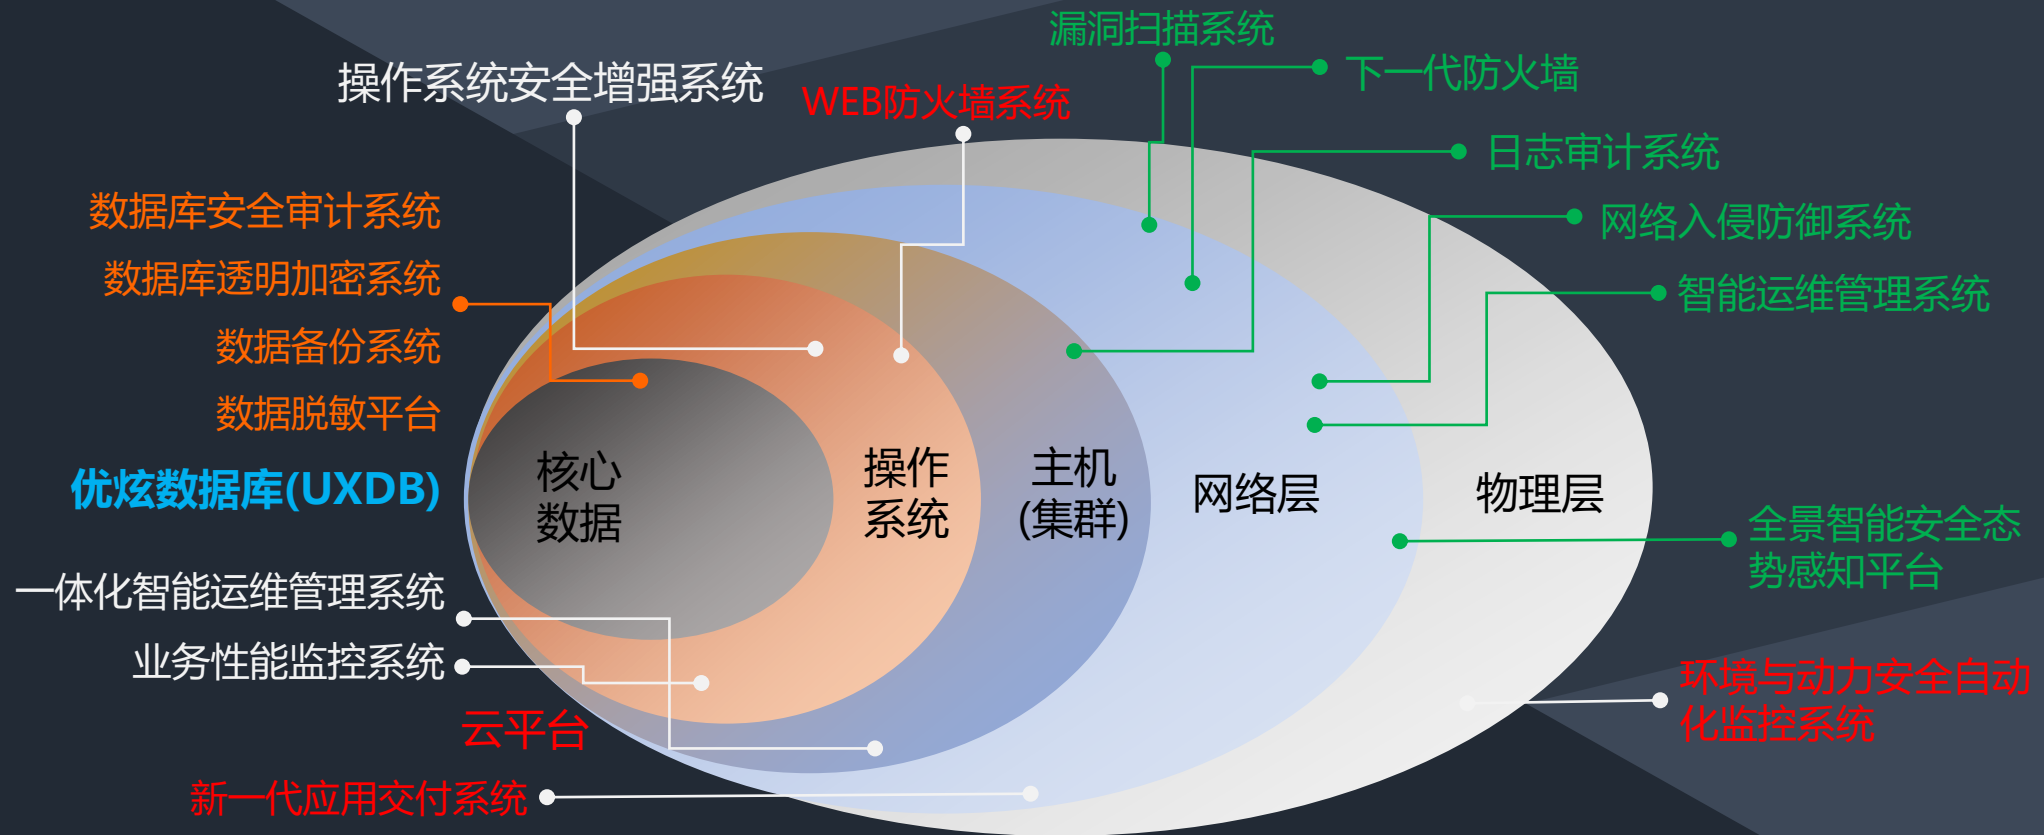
漏洞扫描系统

下一代防火墙

操作系统安全增强系统

WEB防火墙系统

日志审计系统

数据库安全审计系统

网络入侵防御系统

数据库透明加密系统

智能运维管理系统

数据备份系统

数据脱敏平台

优炫数据库(UXDB)

核心数据

操作系统

主机(集群)

网络层

物理层

全景智能安全态势感知平台

一体化智能运维管理系统

业务性能监控系统

环境与动力安全自动化监控系统

云平台

新一代应用交付系统